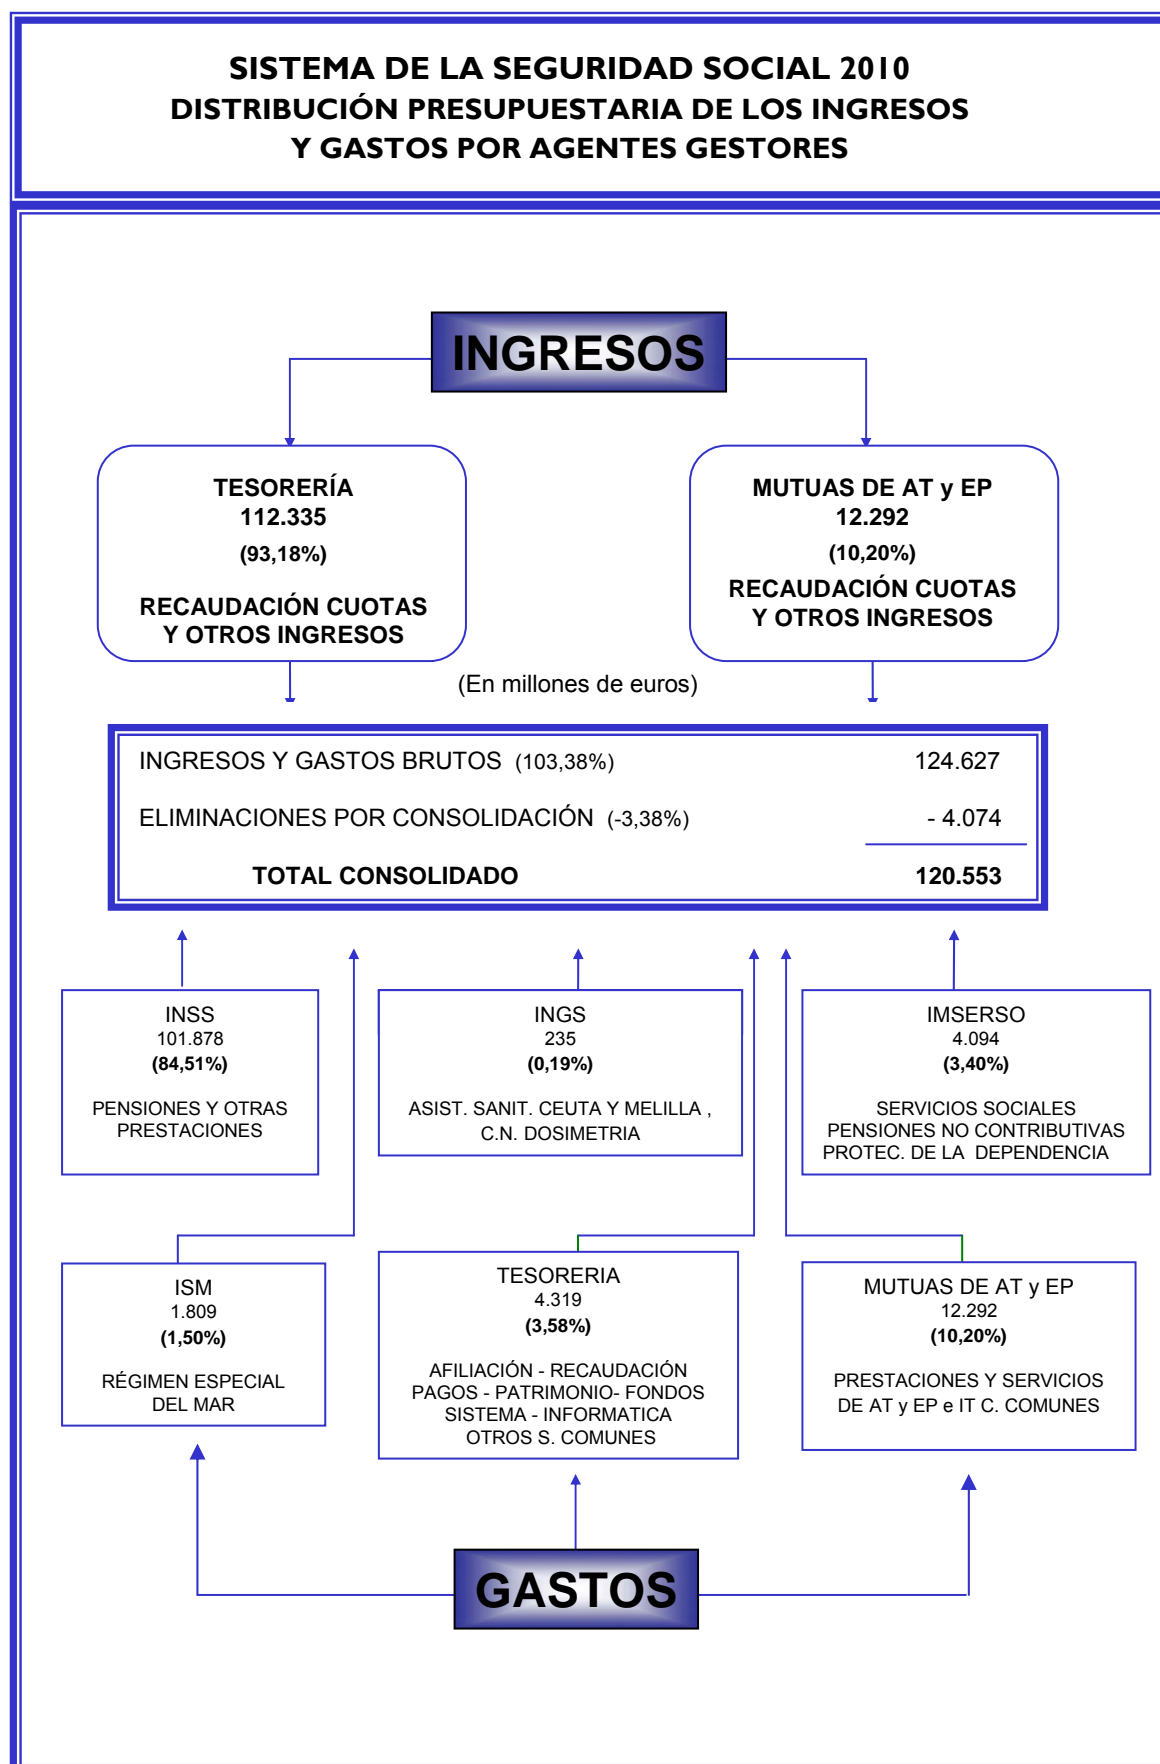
SISTEMA DE LA SEGURIDAD SOCIAL 2010
DISTRIBUCIÓN PRESUPUESTARIA DE LOS INGRESOS
Y GASTOS POR AGENTES GESTORES

INGRESOS

TESORERÍA
112.335
(93,18%)
RECAUDACIÓN CUOTAS
Y OTROS INGRESOS

MUTUAS DE AT y EP
12.292
(10,20%)
RECAUDACIÓN CUOTAS
Y OTROS INGRESOS

(En millones de euros)

| | |
|---|---|
| INGRESOS Y GASTOS BRUTOS (103,38%) | 124.627 |
| ELIMINACIONES POR CONSOLIDACIÓN (-3,38%) | - 4.074 |
| TOTAL CONSOLIDADO | 120.553 |

INSS
101.878
(84,51%)
PENSIONES Y OTRAS PRESTACIONES

INGS
235
(0,19%)
ASIST. SANIT. CEUTA Y MELILLA , C.N. DOSIMETRIA

IMSERSO
4.094
(3,40%)
SERVICIOS SOCIALES
PENSIONES NO CONTRIBUTIVAS
PROTEC. DE LA DEPENDENCIA

ISM
1.809
(1,50%)
RÉGIMEN ESPECIAL DEL MAR

TESORERIA
4.319
(3,58%)
AFILIACIÓN - RECAUDACIÓN
PAGOS - PATRIMONIO- FONDOS
SISTEMA - INFORMATICA
OTROS S. COMUNES

MUTUAS DE AT y EP
12.292
(10,20%)
PRESTACIONES Y SERVICIOS DE AT y EP e IT C. COMUNES

GASTOS